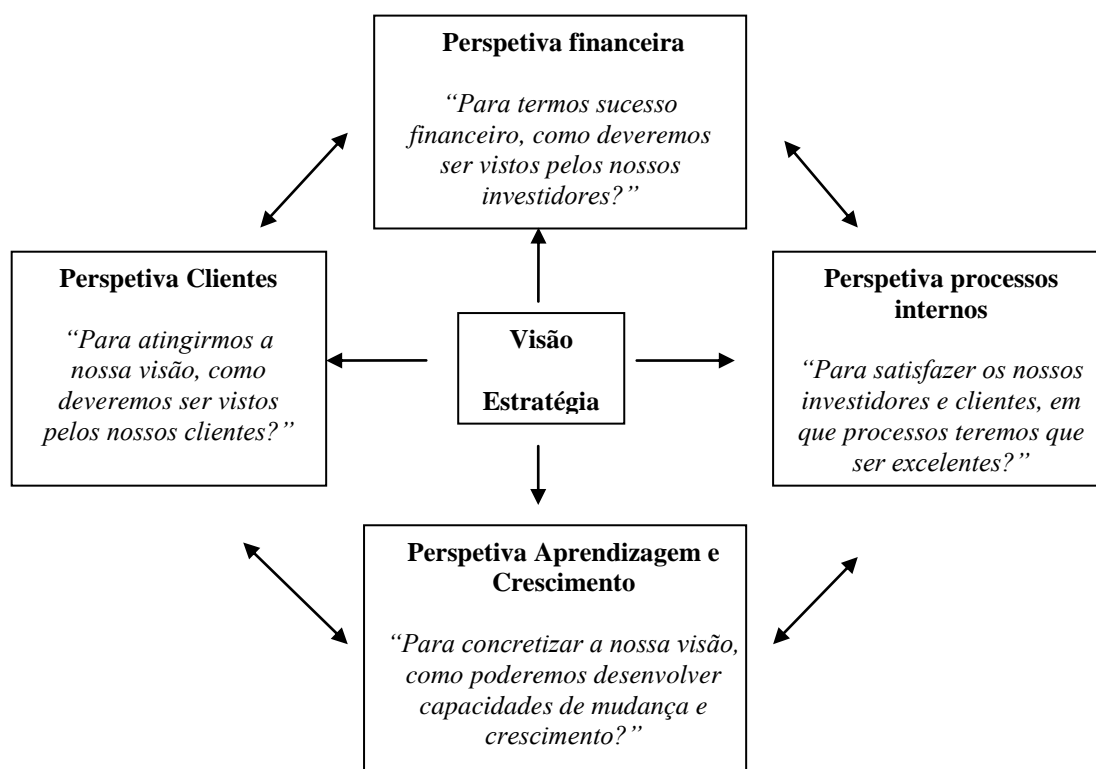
Perspetiva financeira

"Para termos sucesso financeiro, como deveremos ser vistos pelos nossos investidores?"

Perspetiva Clientes

"Para atingirmos a nossa visão, como deveremos ser vistos pelos nossos clientes?"

Visão

Estratégia

Perspetiva processos internos

"Para satisfazer os nossos investidores e clientes, em que processos teremos que ser excelentes?"

Perspetiva Aprendizagem e Crescimento

"Para concretizar a nossa visão, como poderemos desenvolver capacidades de mudança e crescimento?"